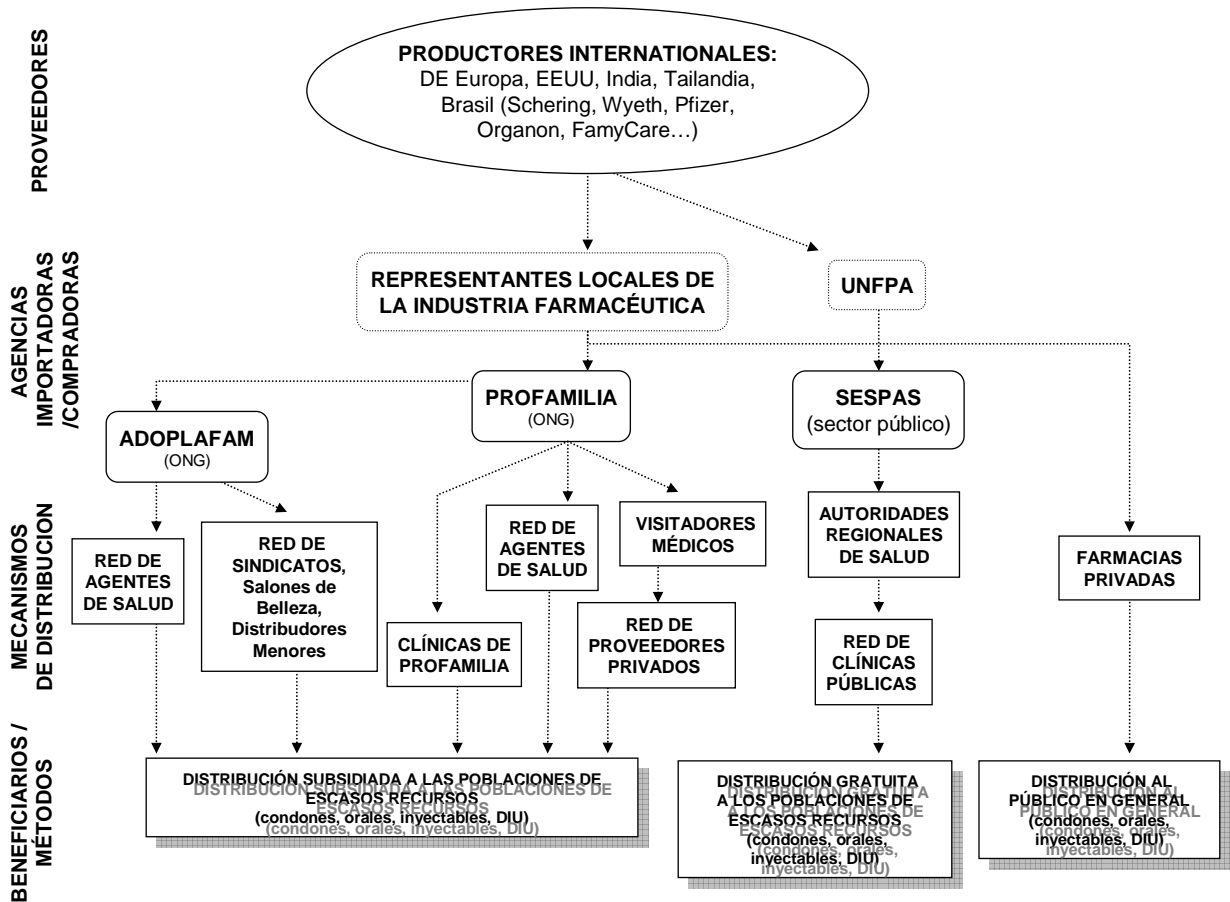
PROVEEDORES

PRODUCTORES INTERNATIONALES:
DE Europa, EEUU, India, Tailandia, Brasil (Schering, Wyeth, Pfizer, Organon, FamyCare…)

AGENCIAS IMPORTADORAS /COMPRADORAS

REPRESENTANTES LOCALES DE LA INDUSTRIA FARMACÉUTICA

UNFPA

PROFAMILIA
(ONG)

SESPAS
(sector público)

ADOPLAFAM
(ONG)

MECANISMOS DE DISTRIBUCION

RED DE AGENTES DE SALUD

RED DE SINDICATOS, Salones de Belleza, Distribudores Menores

CLÍNICAS DE PROFAMILIA

RED DE AGENTES DE SALUD

VISITADORES MÉDICOS

RED DE PROVEEDORES PRIVADOS

AUTORIDADES REGIONALES DE SALUD

RED DE CLÍNICAS PÚBLICAS

FARMACIAS PRIVADAS

BENEFICIARIOS / MÉTODOS

DISTRIBUCIÓN SUBSIDIADA A LAS POBLACIONES DE ESCASOS RECURSOS
(condones, orales, inyectables, DIU)

DISTRIBUCIÓN GRATUITA A LOS POBLACIONES DE ESCASOS RECURSOS
(condones, orales, inyectables, DIU)

DISTRIBUCIÓN AL PÚBLICO EN GENERAL
(condones, orales, inyectables, DIU)